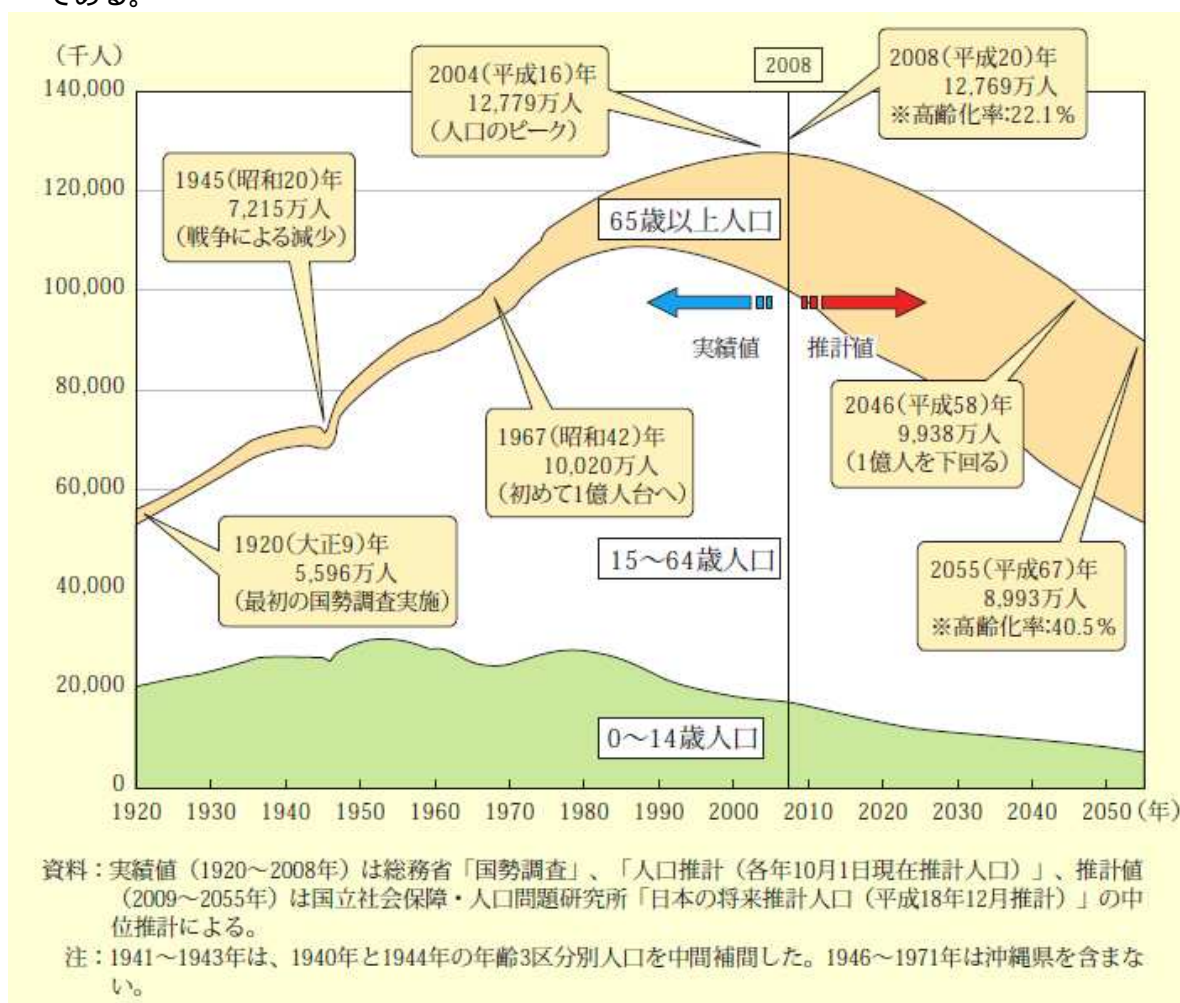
である。

（千人）
140,000
120,000
100,000
80,000
60,000
40,000
20,000
0

2008

2004（平成16）年
12,779万人
（人口のピーク）

2008（平成20）年
12,769万人
※高齢化率:22.1％

1945（昭和20）年
7,215万人
（戦争による減少）

65歳以上人口

実績値　推計値

1967（昭和42）年
10,020万人
（初めて1億人台へ）

2046（平成58）年
9,938万人
（1億人を下回る）

1920（大正9）年
5,596万人
（最初の国勢調査実施）

15〜64歳人口

2055（平成67）年
8,993万人
※高齢化率:40.5％

0〜14歳人口

1920　1930　1940　1950　1960　1970　1980　1990　2000　2010　2020　2030　2040　2050（年）

資料：実績値（1920〜2008年）は総務省「国勢調査」、「人口推計（各年10月1日現在推計人口）」、推計値（2009〜2055年）は国立社会保障・人口問題研究所「日本の将来推計人口（平成18年12月推計）」の中位推計による。
注：1941〜1943年は、1940年と1944年の年齢3区分別人口を中間補間した。1946〜1971年は沖縄県を含まない。